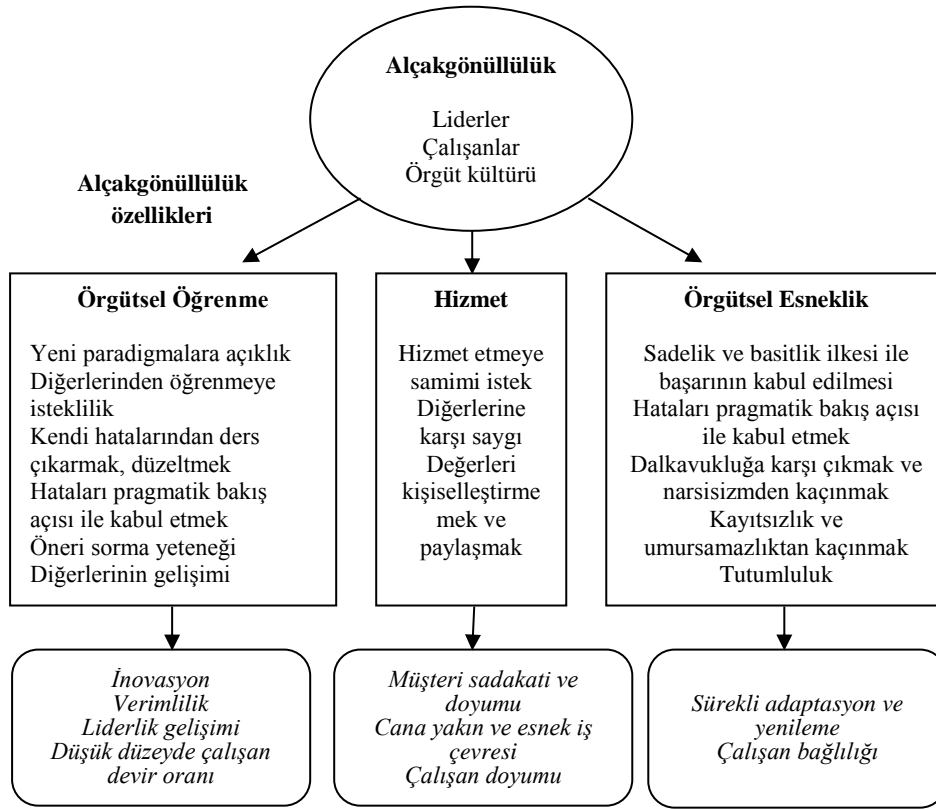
Alçakgönüllülük

Liderler
Çalışanlar
Örgüt kültürü

Alçakgönüllülük özellikleri

Örgütsel Öğrenme

Yeni paradigmalara açıklık
Diğerlerinden öğrenmeye isteklilik
Kendi hatalarından ders çıkarmak, düzeltmek
Hataları pragmatik bakış açısı ile kabul etmek
Öneri sorma yeteneği
Diğerlerinin gelişimi

Hizmet

Hizmet etmeye samimi istek
Diğerlerine karşı saygı
Değerleri kişiselleştirmemek ve paylaşmak

Örgütsel Esneklik

Sadelik ve basitlik ilkesi ile başarının kabul edilmesi
Hataları pragmatik bakış açısı ile kabul etmek
Dalkavukluğa karşı çıkmak ve narsisizmden kaçınmak
Kayıtsızlık ve umursamazlıktan kaçınmak
Tutumluluk

İnovasyon
Verimlilik
Liderlik gelişimi
Düşük düzeyde çalışan devir oranı

Müşteri sadakati ve doyumu
Cana yakın ve esnek iş çevresi
Çalışan doyumu

Sürekli adaptasyon ve yenileme
Çalışan bağlılığı